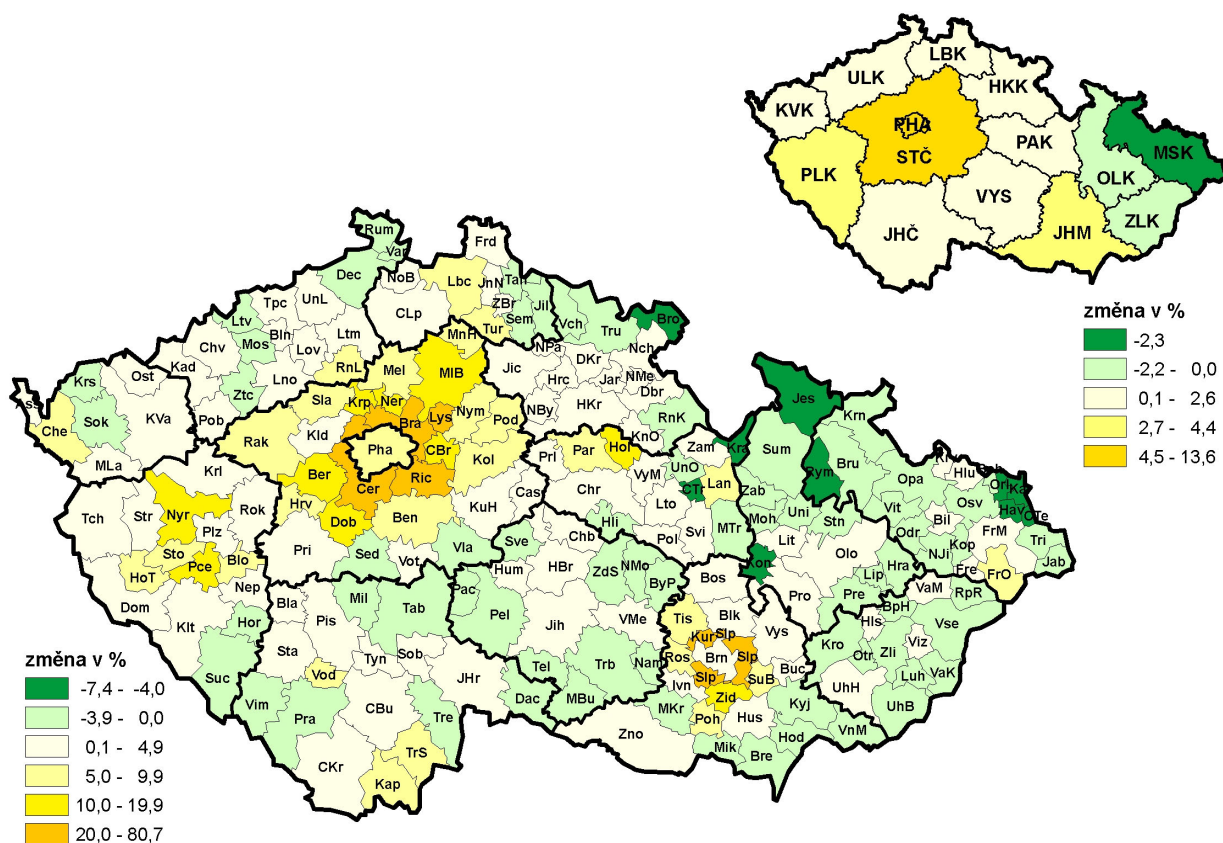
LBK
ULK
HKK
KVK
PHA
STČ
PAK
MSK
PLK
OLK
VYS
ZLK
JHČ
JHM

změna v %
-2,3
-2,2 - 0,0
0,1 - 2,6
2,7 - 4,4
4,5 - 13,6

Rum Var Frd Dec NoB Lbc JnN Tan ZBr Jil Sem Tpc UnL CLp Vch Tru Bro Ltv Bln Ltm MnH Tur Chv Mos Lov NPa Nch Kad Ost RnL Mel MlB Jic DKr Dbr NMe Ztc Lno Hrc Jar Krs Ass Sok KVa Pob Sla Krp Ner Lys Nym Pod HKr Che Rak Kld Bra Nym NBy RnK Jes Krn MLa Pha CBr Kol KnO Hol Par Zam Krs Sum Hlu Krl Ber Ric Pri Chr Bru Opa Orl Kar Nyr Cer KuH Cas VyM UnO Lan Rym Osv Hav Tch Str Plz Rok Hrv Dob Ben CT Lto Zab Moh Uni Vit Bil Odr FrM CTe Tri Sto Blo Sed Vot Vla Sve Chb Hli Svi MTr Stn NJi Kop Jab HoT Pce Pri Hum HBr ZdS NMe ByP Pol Lit Olo Fre FrO Dom Nep Kon Lip Hra VaM RpR Klt Bla Mil Tab Pac Pel Jih VMe Bos Blk Pro Pre BpH Hor Pis Tis Kur Slp Vys Hls Vse Sta Sob Tyn Brn Viz Suc Vod Nam Ros Slp Buc Kro Otr Zli JHr Tel Trb Ivn Slp SuB UhH Luh VaK Vim Pra CBu Tre Dac MBu MKr Zid Kyj UhB Poh Hus VnM Zno Hod TrS Mik Bre CKr Kap

změna v %
-7,4 - -4,0
-3,9 - 0,0
0,1 - 4,9
5,0 - 9,9
10,0 - 19,9
20,0 - 80,7